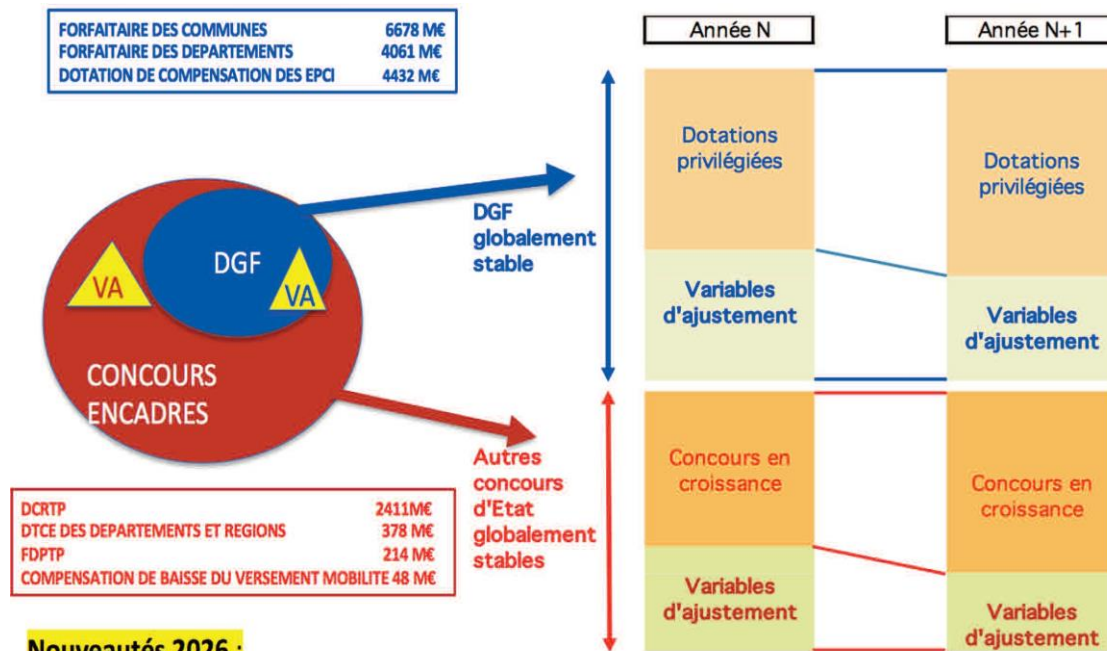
| | |
|---|---|
| FORFAITAIRE DES COMMUNES | 6678 M€ |
| FORFAITAIRE DES DEPARTEMENTS | 4061 M€ |
| DOTATION DE COMPENSATION DES EPCI | 4432 M€ |

Année N

Année N+1

VA

DGF

VA

CONCOURS ENCADRES

DGF globalement stable

Dotations privilégiées

Variables d'ajustement

Dotations privilégiées

Variables d'ajustement

Autres concours d'Etat globalement stables

Concours en croissance

Variables d'ajustement

Concours en croissance

Variables d'ajustement

| | |
|---|---|
| DCRTP | 2411M€ |
| DTCE DES DEPARTEMENTS ET REGIONS | 378 M€ |
| FDPTP | 214 M€ |
| COMPENSATION DE BAISSE DU VERSEMENT MOBILITE | 48 M€ |

Nouveautés 2026 :